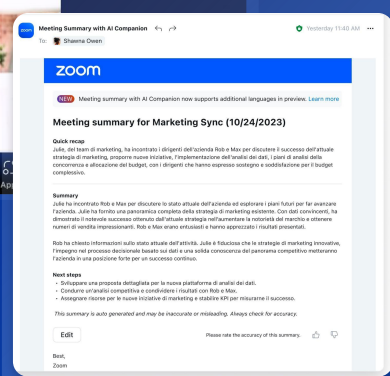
Meeting Summary with AI Companion

Yesterday 11:40 AM

To: Shawna Owen

zoom

NEW Meeting summary with AI Companion now supports additional languages in preview. Learn more

Meeting summary for Marketing Sync (10/24/2023)

Quick recap
Julie, del team di marketing, ha incontrato i dirigenti dell'azienda Rob e Max per discutere il successo dell'attuale strategia di marketing, proporre nuove iniziative, l'implementazione dell'analisi dei dati, i piani di analisi della concorrenza e allocazione del budget, con i dirigenti che hanno espresso sostegno e soddisfazione per il budget complessivo.

Summary
Julie ha incontrato Rob e Max per discutere lo stato attuale dell'azienda ed esplorare i piani futuri per far avanzare l'azienda. Julie ha fornito una panoramica completa della strategia di marketing esistente. Con dati convincenti, ha dimostrato il notevole successo ottenuto dall'attuale strategia nell'aumentare la notorietà del marchio e ottenere numeri di vendita impressionanti. Rob e Max erano entusiasti e hanno apprezzato i risultati presentati.

Rob ha chiesto informazioni sullo stato attuale dell'attività. Julie è fiduciosa che le strategie di marketing innovative, l'impegno nel processo decisionale basato sui dati e una solida conoscenza del panorama competitivo metteranno l'azienda in una posizione forte per un successo continuo.

Next steps
• Sviluppare una proposta dettagliata per la nuova piattaforma di analisi dei dati.
• Condurre un'analisi competitiva e condividere i risultati con Rob e Max.
• Assegnare risorse per le nuove iniziative di marketing e stabilire KPI per misurarne il successo.

This summary is auto generated and may be inaccurate or misleading. Always check for accuracy.

Edit

Please rate the accuracy of this summary.

Best,
Zoom